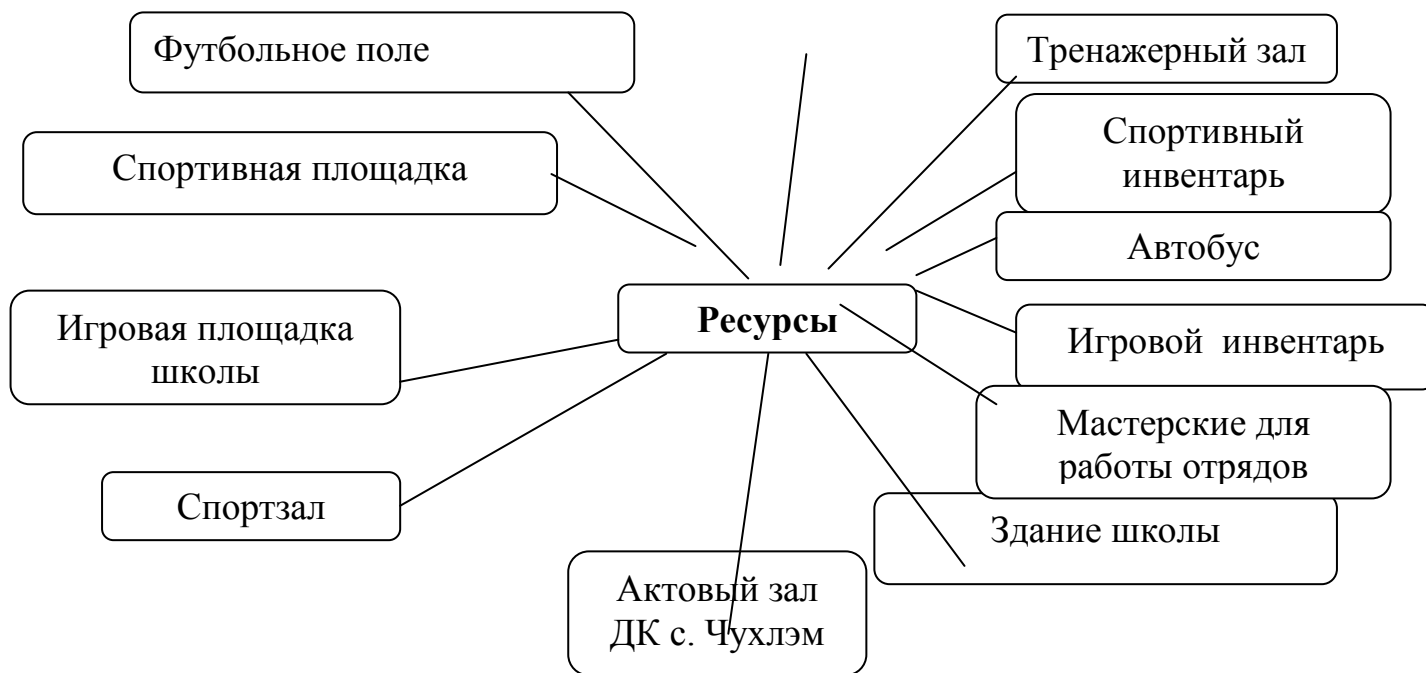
Футбольное поле

Тренажерный зал

Спортивная площадка

Спортивный инвентарь

Автобус

Ресурсы

Игровая площадка школы

Игровой инвентарь

Мастерские для работы отрядов

Спортзал

Здание школы

Актовый зал ДК с. Чухлэм